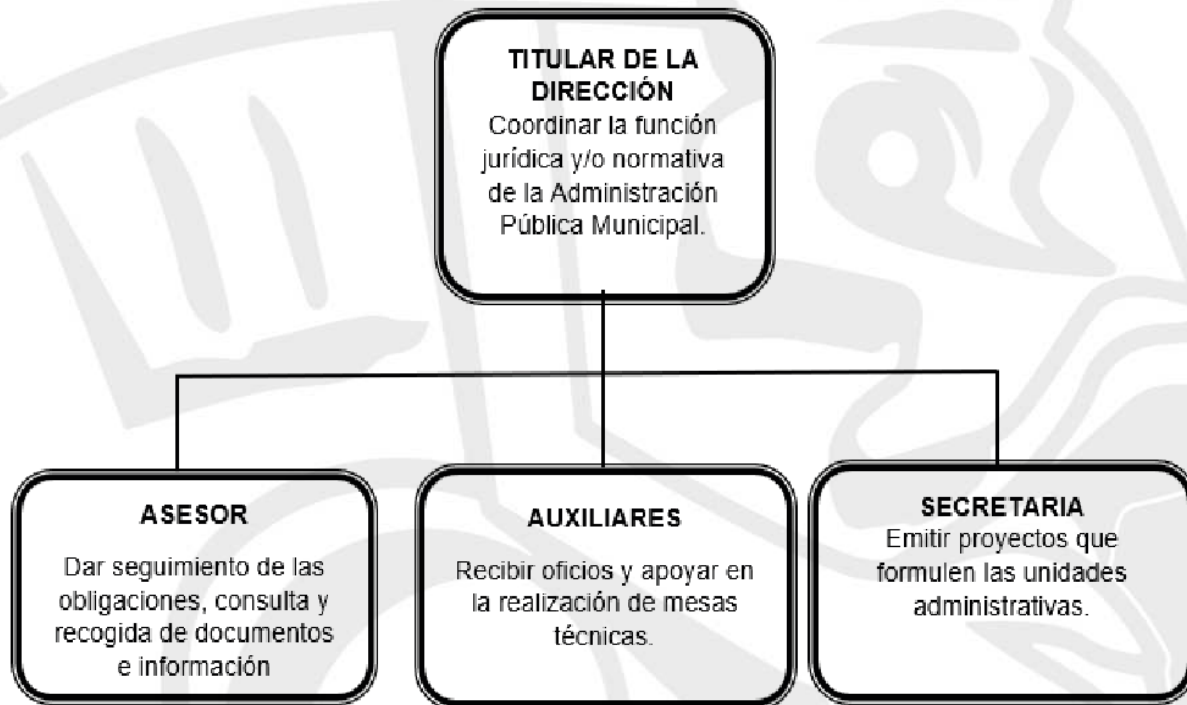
TITULAR DE LA DIRECCIÓN
Coordinar la función jurídica y/o normativa de la Administración Pública Municipal.

ASESOR
Dar seguimiento de las obligaciones, consulta y recogida de documentos e información

AUXILIARES
Recibir oficios y apoyar en la realización de mesas técnicas.

SECRETARIA
Emitir proyectos que formulen las unidades administrativas.